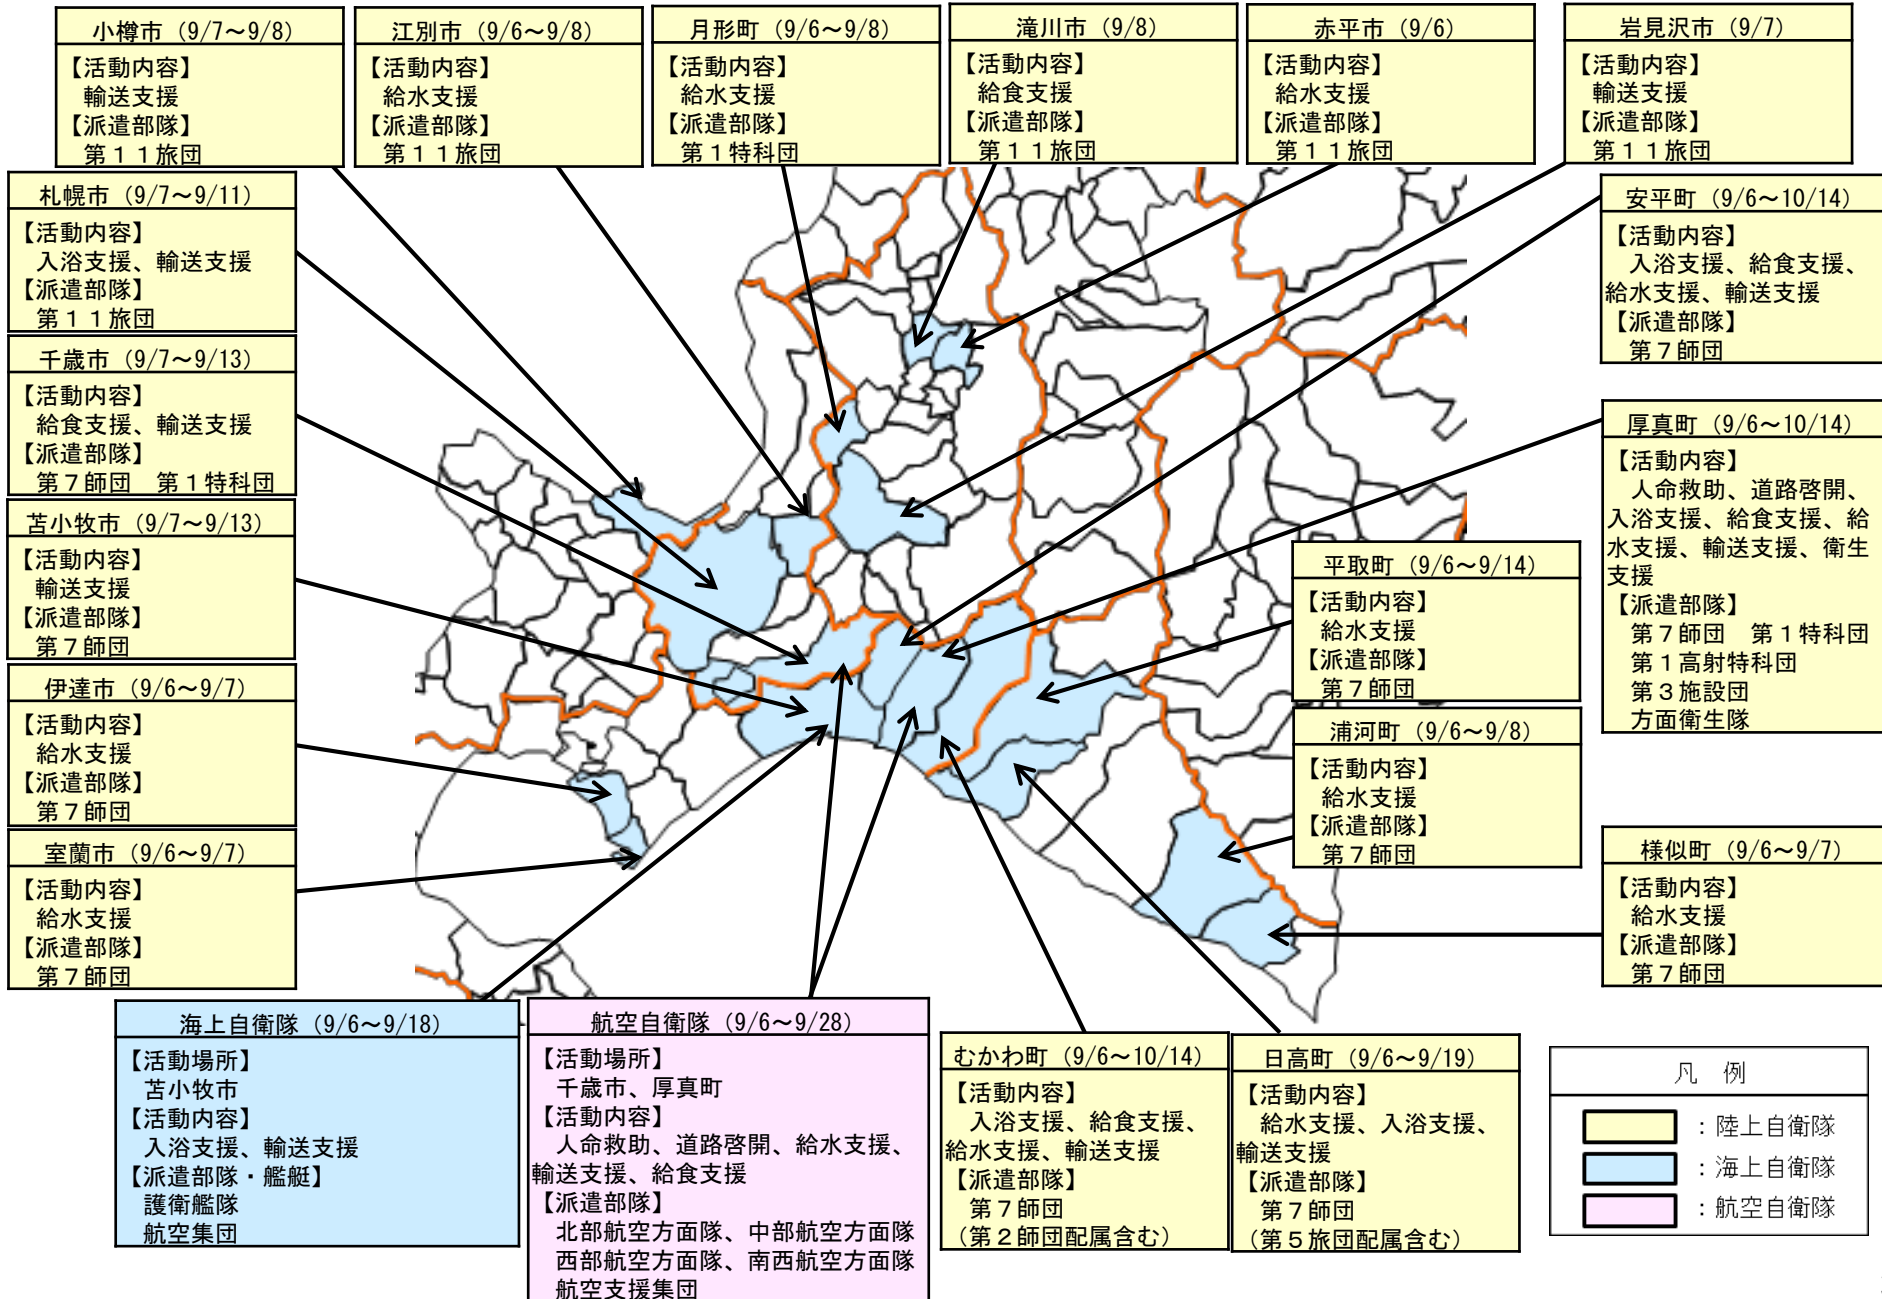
小樽市（9/7～9/8）
【活動内容】
輸送支援
【派遣部隊】
第１１旅団

江別市（9/6～9/8）
【活動内容】
給水支援
【派遣部隊】
第１１旅団

月形町（9/6～9/8）
【活動内容】
給水支援
【派遣部隊】
第１特科団

滝川市（9/8）
【活動内容】
給食支援
【派遣部隊】
第１１旅団

赤平市（9/6）
【活動内容】
給水支援
【派遣部隊】
第１１旅団

岩見沢市（9/7）
【活動内容】
輸送支援
【派遣部隊】
第１１旅団

札幌市（9/7～9/11）
【活動内容】
入浴支援、輸送支援
【派遣部隊】
第１１旅団

安平町（9/6～10/14）
【活動内容】
入浴支援、給食支援、給水支援、輸送支援
【派遣部隊】
第７師団

千歳市（9/7～9/13）
【活動内容】
給食支援、輸送支援
【派遣部隊】
第７師団　第１特科団

厚真町（9/6～10/14）
【活動内容】
人命救助、道路啓開、入浴支援、給食支援、給水支援、輸送支援、衛生支援
【派遣部隊】
第７師団　第１特科団
第１高射特科団
第３施設団
方面衛生隊

苫小牧市（9/7～9/13）
【活動内容】
輸送支援
【派遣部隊】
第７師団

平取町（9/6～9/14）
【活動内容】
給水支援
【派遣部隊】
第７師団

伊達市（9/6～9/7）
【活動内容】
給水支援
【派遣部隊】
第７師団

浦河町（9/6～9/8）
【活動内容】
給水支援
【派遣部隊】
第７師団

室蘭市（9/6～9/7）
【活動内容】
給水支援
【派遣部隊】
第７師団

様似町（9/6～9/7）
【活動内容】
給水支援
【派遣部隊】
第７師団

海上自衛隊（9/6～9/18）
【活動場所】
苫小牧市
【活動内容】
入浴支援、輸送支援
【派遣部隊・艦艇】
護衛艦隊
航空集団

航空自衛隊（9/6～9/28）
【活動場所】
千歳市、厚真町
【活動内容】
人命救助、道路啓開、給水支援、輸送支援、給食支援
【派遣部隊】
北部航空方面隊、中部航空方面隊
西部航空方面隊、南西航空方面隊
航空支援集団

むかわ町（9/6～10/14）
【活動内容】
入浴支援、給食支援、給水支援、輸送支援
【派遣部隊】
第７師団
（第２師団配属含む）

日高町（9/6～9/19）
【活動内容】
給水支援、入浴支援、輸送支援
【派遣部隊】
第７師団
（第５旅団配属含む）

凡　例
：陸上自衛隊
：海上自衛隊
：航空自衛隊